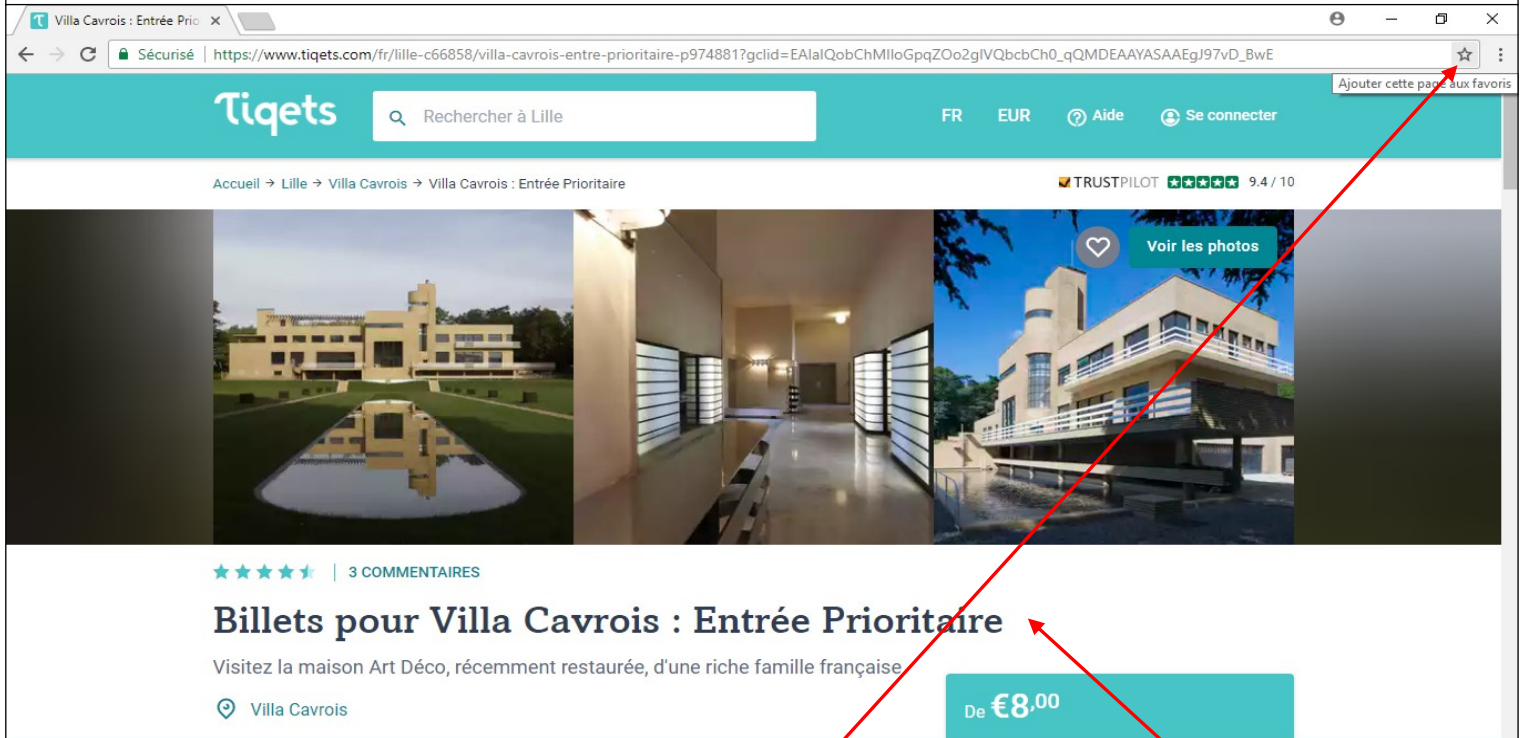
Villa Cavrois : Entrée Prio ×

Sécurisé | https://www.tiqets.com/fr/lille-c66858/villa-cavrois-entre-prioritaire-p974881?gclid=EAIaIQobChMIloGpqZOo2gIVQbcbCh0_qQMDEAAYASAAEgJ97vD_BwE

Ajouter cette page aux favoris

Tiqets

Rechercher à Lille

FR EUR Aide Se connecter

Accueil → Lille → Villa Cavrois → Villa Cavrois : Entrée Prioritaire

TRUSTPILOT 9.4 / 10

Voir les photos

| 3 COMMENTAIRES

Billets pour Villa Cavrois : Entrée Prioritaire

Visitez la maison Art Déco, récemment restaurée, d'une riche famille française

Villa Cavrois

De €8,00